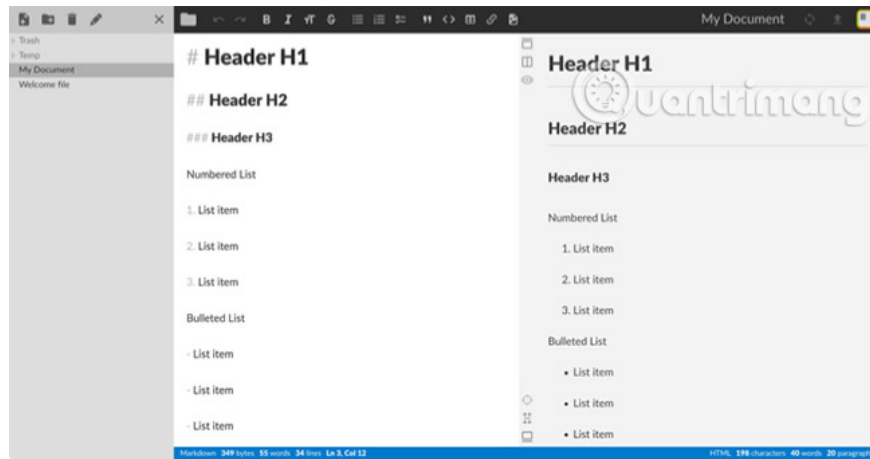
Trash
Temp
My Document
Welcome file

B I

My Document

# Header H1

## Header H2

### Header H3

Numbered List

1. List item

2. List item

3. List item

Bulleted List

- List item

- List item

- List item

Header H1

Header H2

Header H3

Numbered List

1. List item

2. List item

3. List item

Bulleted List

• List item

• List item

• List item

Markdown 349 bytes 55 words 34 lines Ln 3, Col 12

HTML 198 characters 40 words 20 paragraph

quantrimang